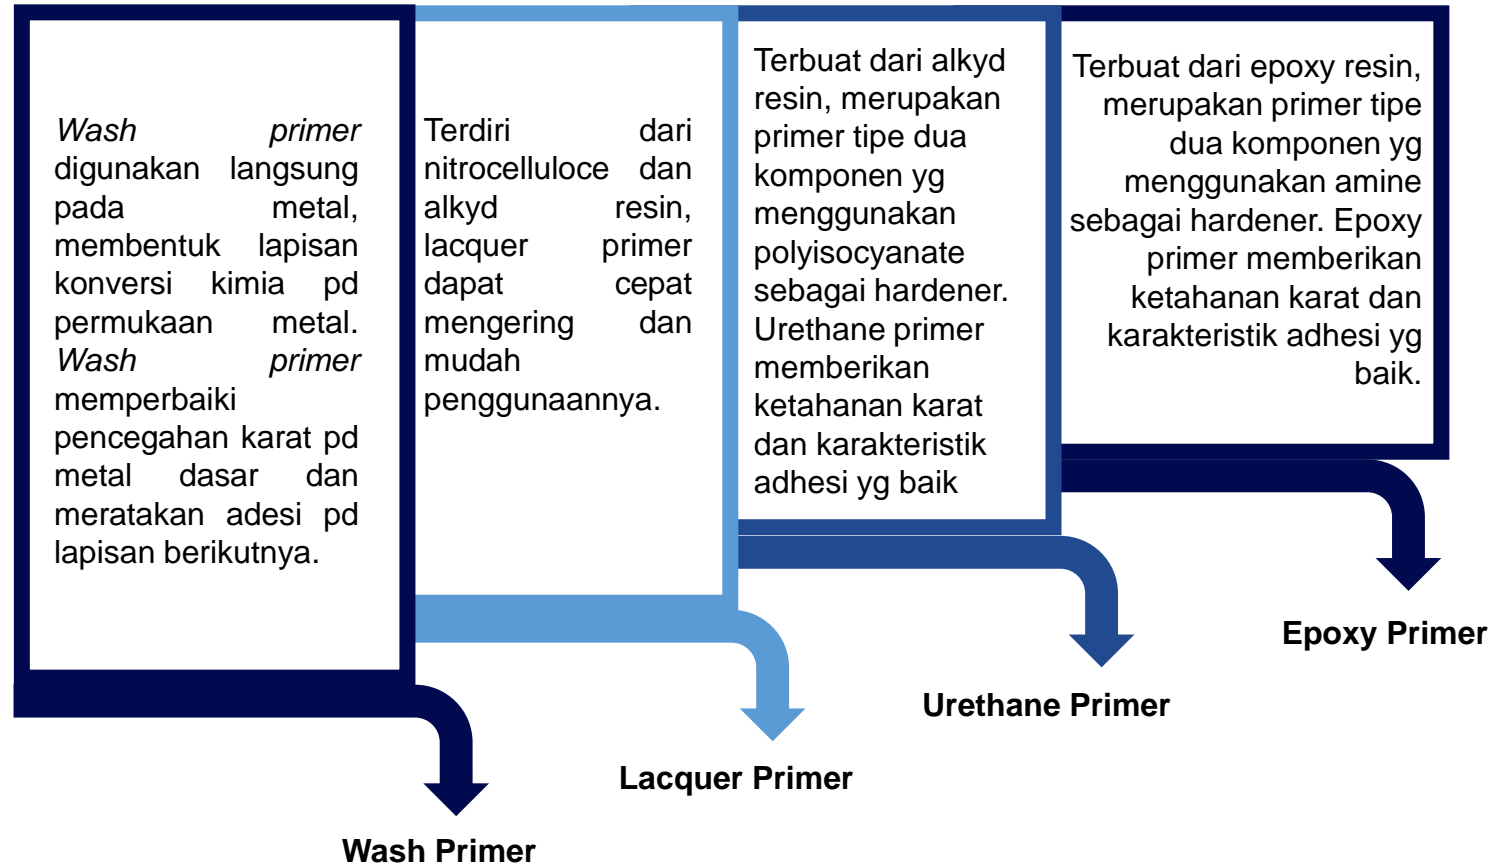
Wash primer digunakan langsung pada metal, membentuk lapisan konversi kimia pd permukaan metal. Wash primer memperbaiki pencegahan karat pd metal dasar dan meratakan adesi pd lapisan berikutnya.

Wash Primer

Terdiri dari nitrocelluloce dan alkyd resin, lacquer primer dapat cepat mengering dan mudah penggunaannya.

Lacquer Primer

Terbuat dari alkyd resin, merupakan primer tipe dua komponen yg menggunakan polyisocyanate sebagai hardener. Urethane primer memberikan ketahanan karat dan karakteristik adhesi yg baik

Urethane Primer

Terbuat dari epoxy resin, merupakan primer tipe dua komponen yg menggunakan amine sebagai hardener. Epoxy primer memberikan ketahanan karat dan karakteristik adhesi yg baik.

Epoxy Primer